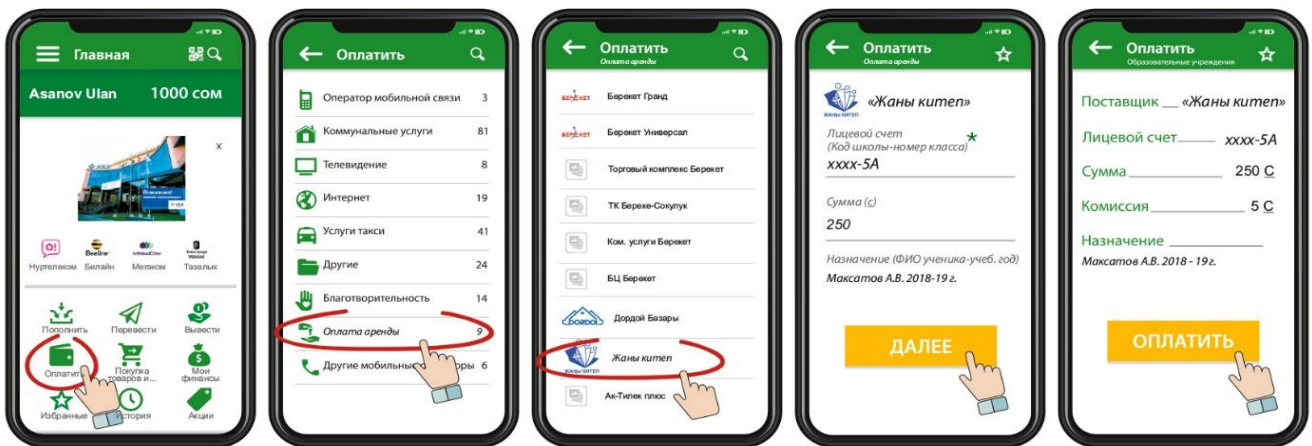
Главная

Asanov Ulan 1000 сом

x

Нуртелеком Билайн Мегаком Тазалык

Пополнить Перевести Вывести

Оплатить Покупка товаров и... Мои финансы

Избранные История Акции

Оплатить

Оператор мобильной связи 3

Коммунальные услуги 81

Телевидение 8

Интернет 19

Услуги такси 41

Другие 24

Благотворительность 14

Оплата аренды 9

Другие мобильн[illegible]ры 6

Оплатить
Оплата аренды

Берекет Гранд

Берекет Универсал

Торговый комплекс Берекет

ТК Береке-Сокулук

Ком. услуги Берекет

БЦ Берекет

Дордой Базары

Жаны китеп

Ак-Тилек плюс

Оплатить
Оплата аренды

«Жаны китеп»

Лицевой счет
(Код школы-номер класса) *
xxxx-5A

Сумма (с)
250

Назначение (ФИО ученика-учеб. год)
Максатов А.В. 2018-19 г.

ДАЛЕЕ

Оплатить
Образовательные учреждения

Поставщик «Жаны китеп»

Лицевой счет xxxx-5A

Сумма 250 С

Комиссия 5 С

Назначение
Максатов А.В. 2018 - 19 г.

ОПЛАТИТЬ